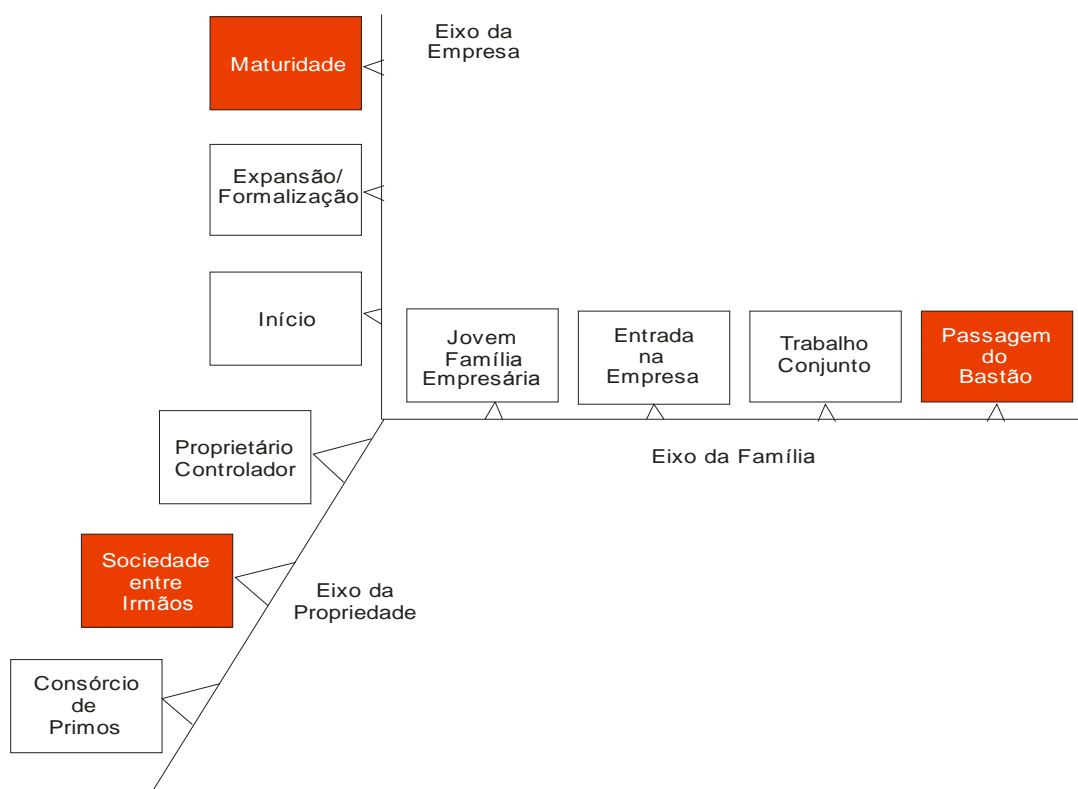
Eixo da Empresa

Maturidade

Expansão/ Formalização

Início

Jovem Família Empresária

Entrada na Empresa

Trabalho Conjunto

Passagem do Bastão

Eixo da Família

Proprietário Controlador

Sociedade entre Irmãos

Eixo da Propriedade

Consórcio de Primos